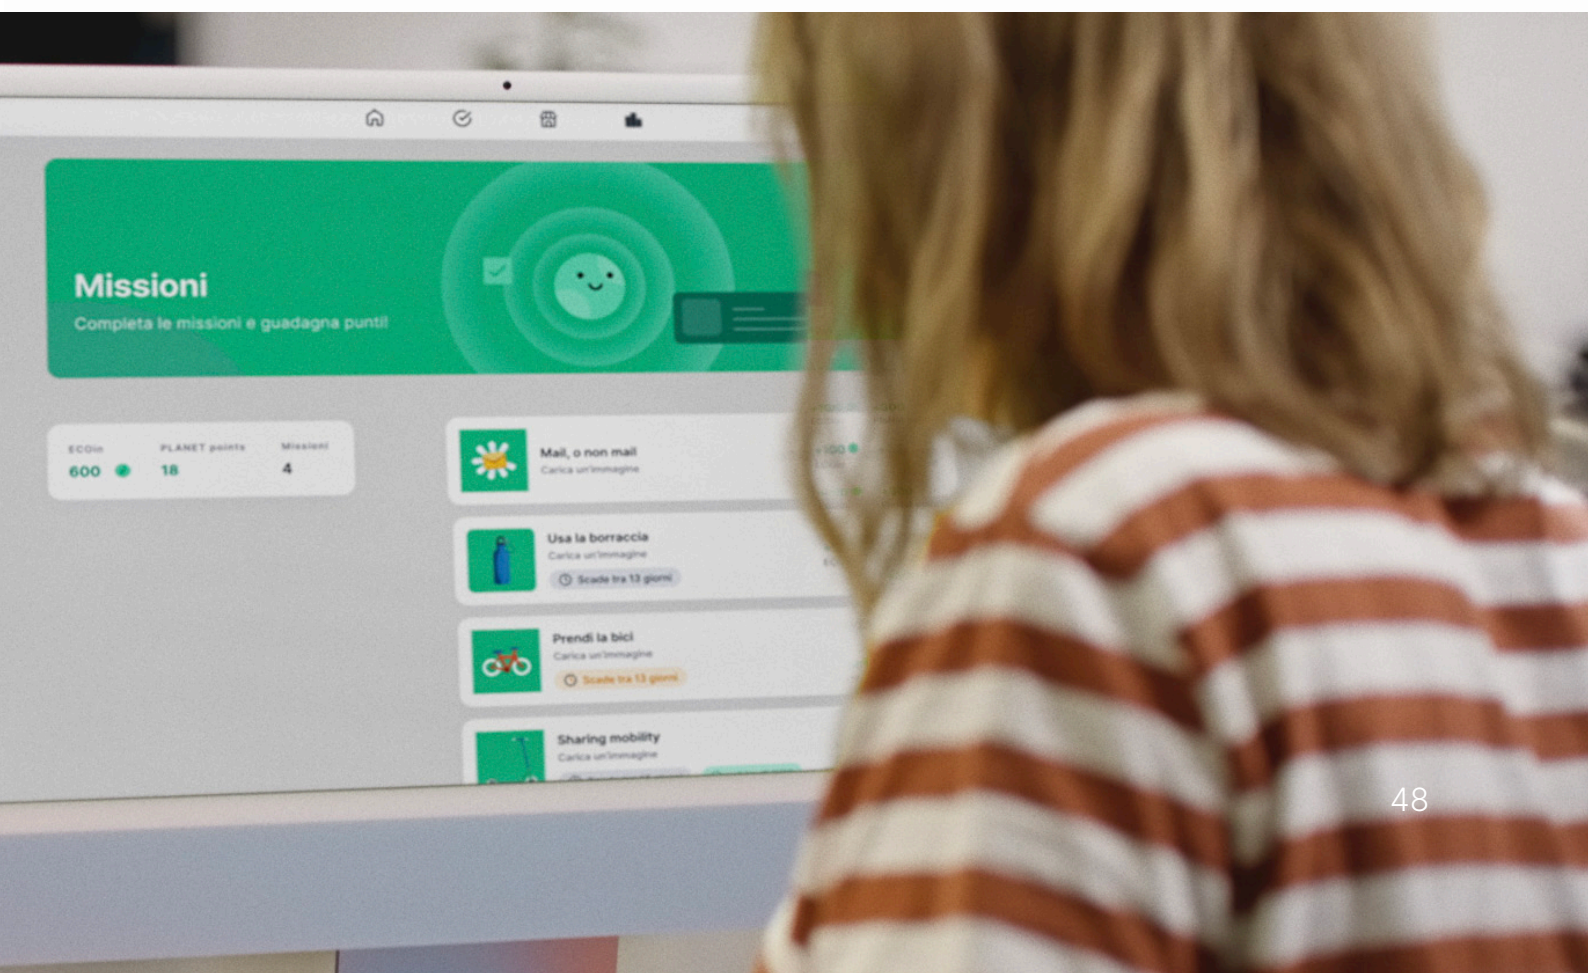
Missioni

Completa le missioni e guadagna punti!

ECOin
600

PLANET points
18

Missioni
4

Mail, o non mail
Carica un'immagine

+100

Usa la borraccia
Carica un'immagine
Scade tra 13 giorni

Prendi la bici
Carica un'immagine
Scade tra 13 giorni

Sharing mobility
Carica un'immagine

48